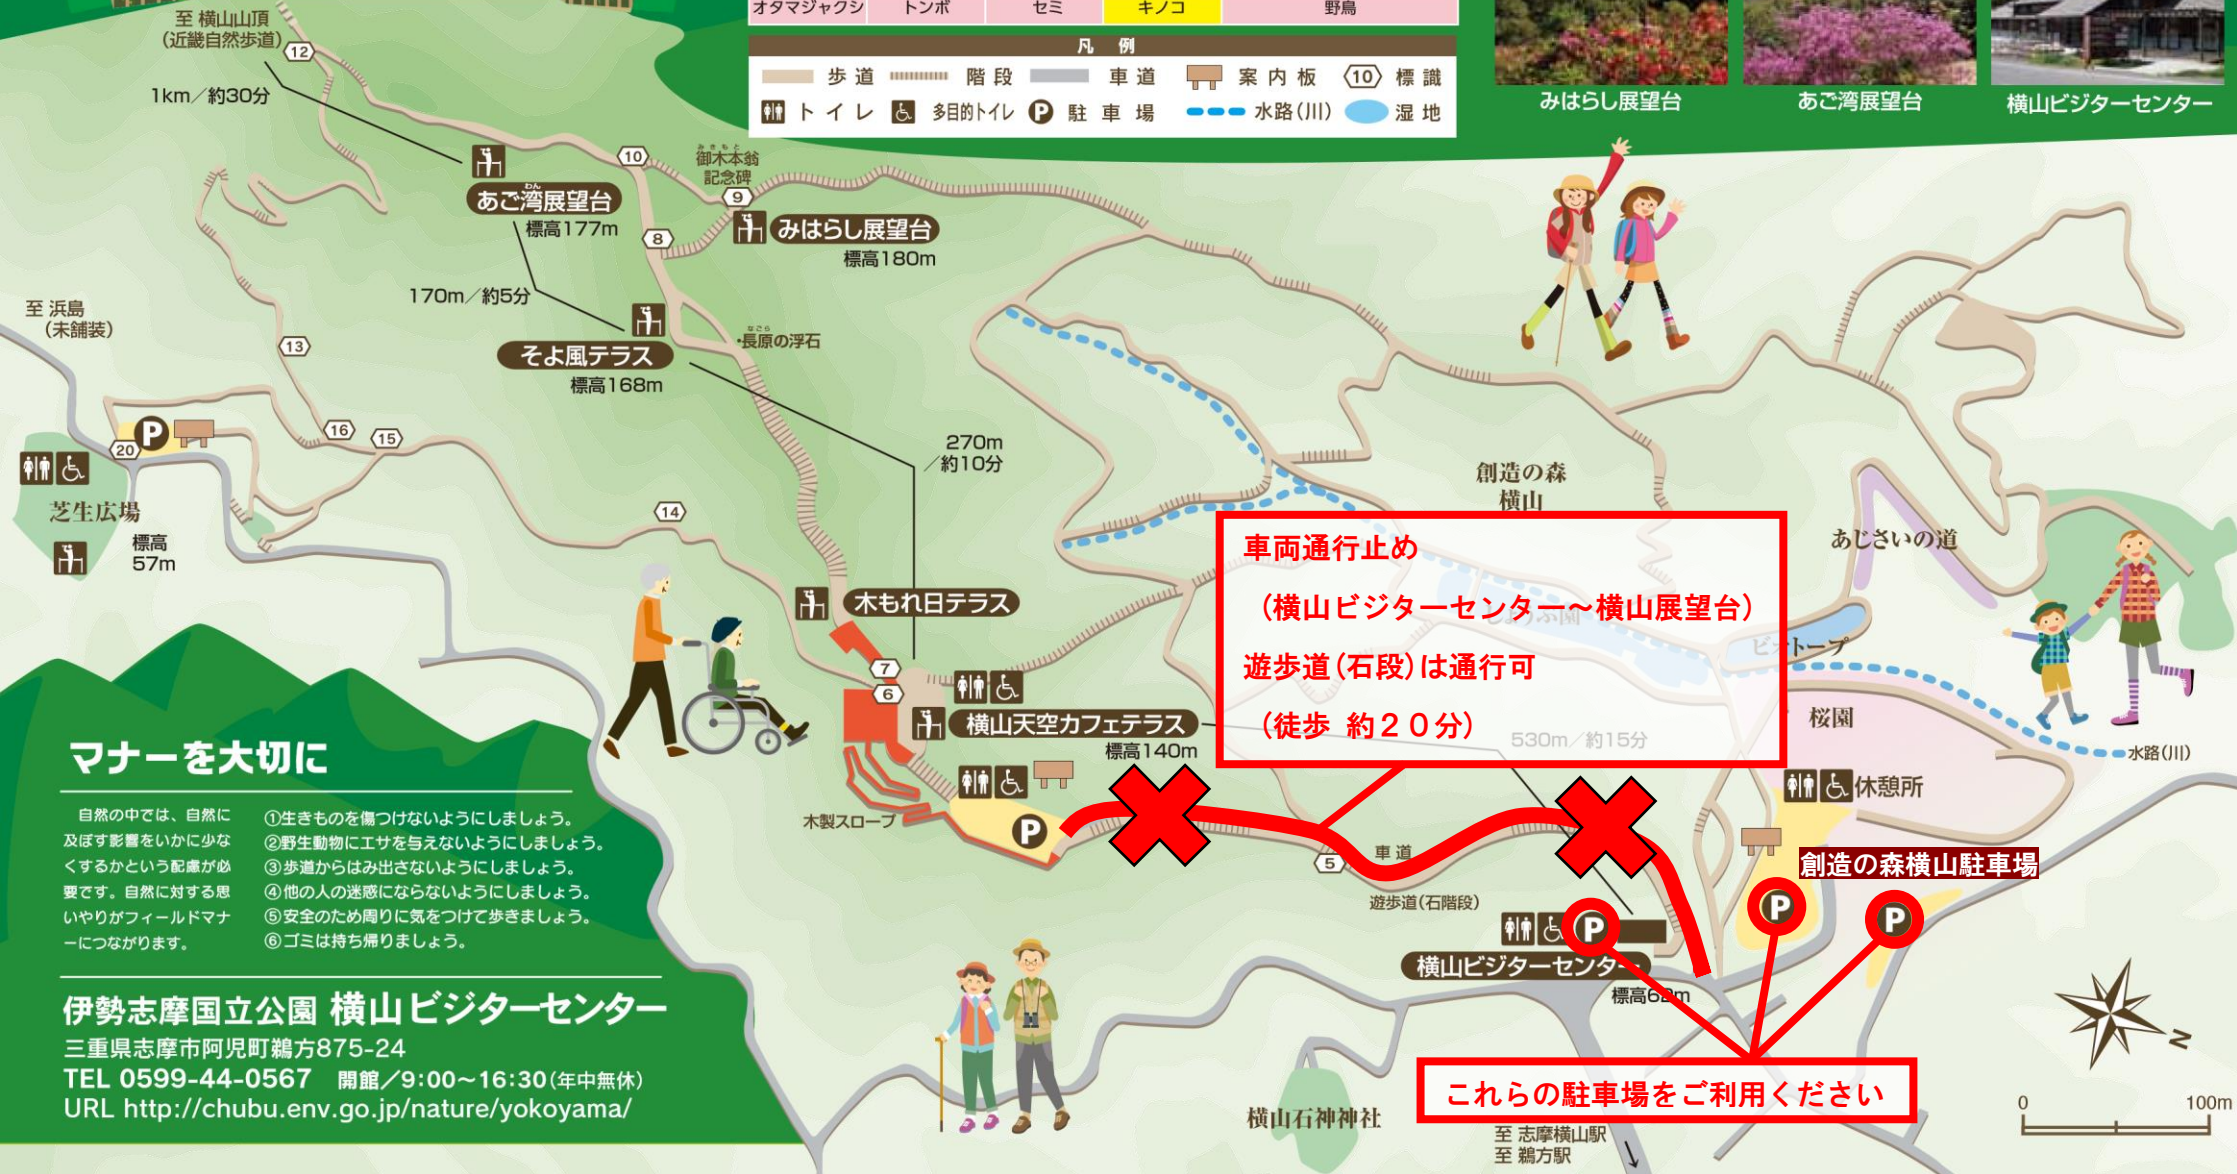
| オタマジャクシ | トンボ | セミ | キノコ | 野鳥 |
|---|---|---|---|---|

凡例
歩道 階段 車道 案内板 10 標識
トイレ 多目的トイレ P 駐車場 水路(川) 湿地

みはらし展望台 あご湾展望台 横山ビジターセンター

至 横山山頂 (近畿自然歩道) 12
1km／約30分
10
御木本翁記念碑
9
あご湾展望台
標高177m
8
みはらし展望台
標高180m
至 浜島 (未舗装)
170m／約5分
そよ風テラス
標高168m
長原の浮石
13
16
15
P
20
芝生広場
標高 57m
270m／約10分
14
創造の森 横山
あじさいの道
木もれ日テラス
7
6
横山天空カフェテラス
標高140m
木製スロープ
P
ビオトープ
桜園
水路(川)
休憩所
530m／約15分
5
車道
遊歩道(石階段)
横山ビジターセンター
標高62m
創造の森横山駐車場
P
P
P

車両通行止め
(横山ビジターセンター～横山展望台)
遊歩道(石段)は通行可
(徒歩 約20分)

これらの駐車場をご利用ください

横山石神神社
至 志摩横山駅
至 鵜方駅
0 100m
N

マナーを大切に

自然の中では、自然に及ぼす影響をいかに少なくするかという配慮が必要です。自然に対する思いやりがフィールドマナーにつながります。

①生きものを傷つけないようにしましょう。
②野生動物にエサを与えないようにしましょう。
③歩道からはみ出さないようにしましょう。
④他の人の迷惑にならないようにしましょう。
⑤安全のため周りに気をつけて歩きましょう。
⑥ゴミは持ち帰りましょう。

伊勢志摩国立公園 横山ビジターセンター
三重県志摩市阿児町鵜方875-24
TEL 0599-44-0567 開館／9:00～16:30(年中無休)
URL http://chubu.env.go.jp/nature/yokoyama/